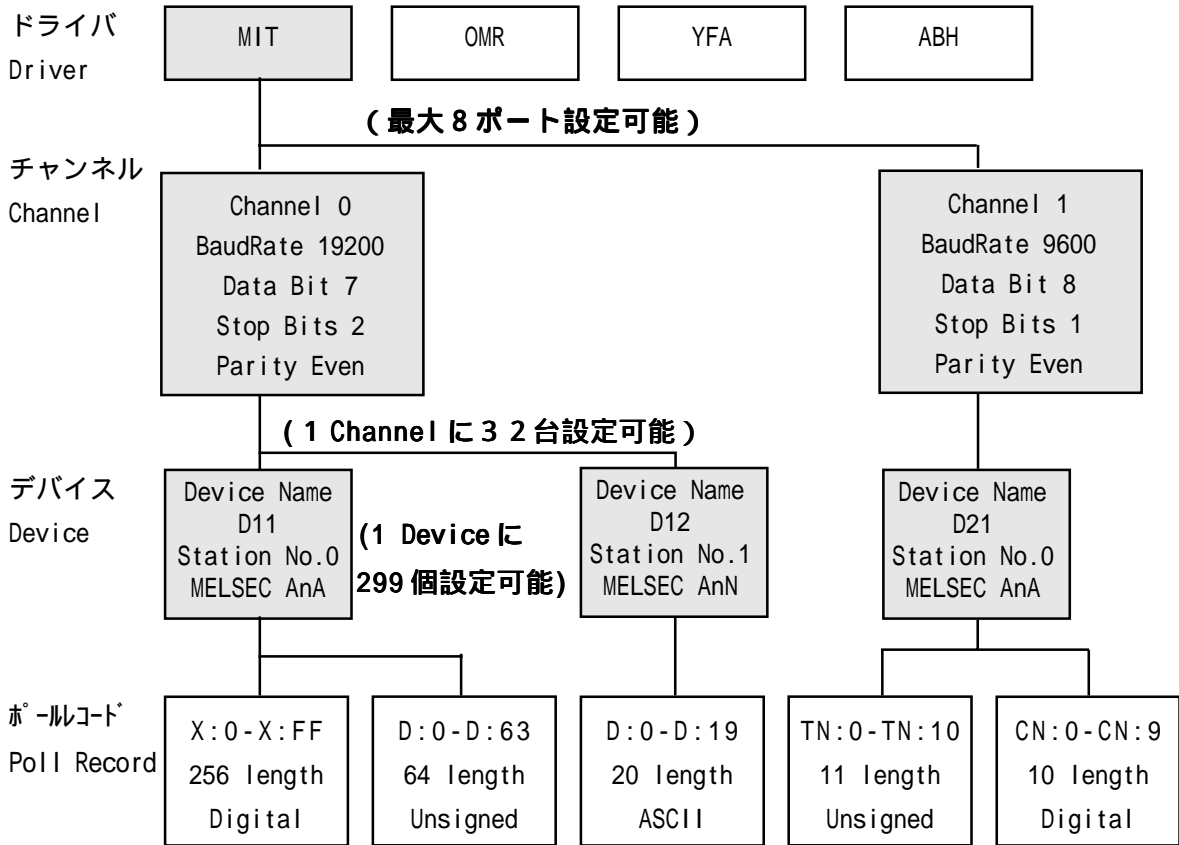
ドライバ
Driver

MIT

OMR

YFA

ABH

(最大8ポート設定可能)

チャンネル
Channel

Channel 0
BaudRate 19200
Data Bit 7
Stop Bits 2
Parity Even

Channel 1
BaudRate 9600
Data Bit 8
Stop Bits 1
Parity Even

(1 Channelに32台設定可能)

デバイス
Device

Device Name
D11
Station No.0
MELSEC AnA

(1 Deviceに
299個設定可能)

Device Name
D12
Station No.1
MELSEC AnN

Device Name
D21
Station No.0
MELSEC AnA

ポールレコード
Poll Record

X:0-X:FF
256 length
Digital

D:0-D:63
64 length
Unsigned

D:0-D:19
20 length
ASCII

TN:0-TN:10
11 length
Unsigned

CN:0-CN:9
10 length
Digital